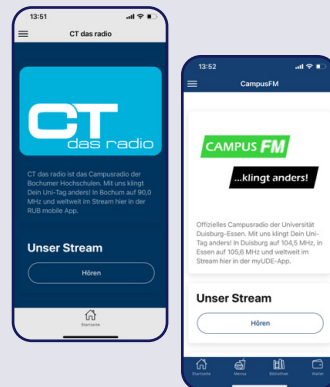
13:51

CT das radio

CT das radio

CT das radio ist das Campusradio der Bochumer Hochschulen. Mit uns klingt Dein Uni-Tag anders! In Bochum auf 90,0 MHz und weltweit im Stream hier in der RUB mobile App.

Unser Stream

Hören

Startseite

13:52

CampusFM

CAMPUS FM

...klingt anders!

Offizielles Campusradio der Universität Duisburg-Essen. Mit uns klingt Dein Uni-Tag anders! In Duisburg auf 104,5 MHz, in Essen auf 105,6 MHz und weltweit im Stream hier in der myUDE-App.

Unser Stream

Hören

Startseite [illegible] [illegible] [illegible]